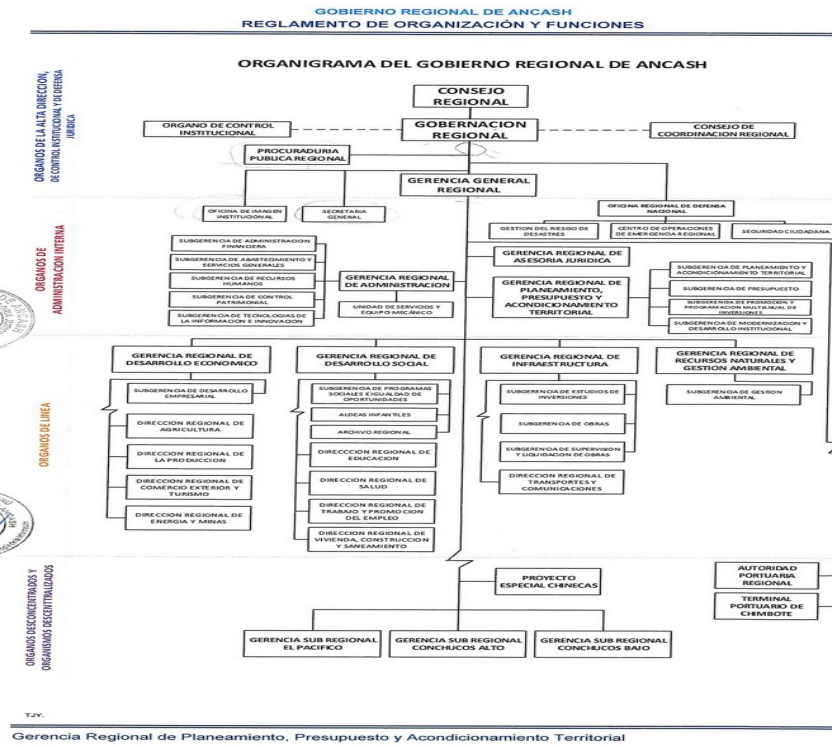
GOBIERNO REGIONAL DE ANCASH
REGLAMENTO DE ORGANIZACIÓN Y FUNCIONES

ORGANIGRAMA DEL GOBIERNO REGIONAL DE ANCASH

ORGANOS DE LA ALTA DIRECCION, DE CONTROL INSTITUCIONAL Y DE DEFENSA JURIDICA

CONSEJO REGIONAL

ORGANO DE CONTROL INSTITUCIONAL

GOBERNACION REGIONAL

CONSEJO DE COORDINACION REGIONAL

PROCURADURIA PUBLICA REGIONAL

GERENCIA GENERAL REGIONAL

OFICINA DE IMAGEN INSTITUCIONAL

SECRETARIA GENERAL

OFICINA REGIONAL DE DEFENSA NACIONAL

GESTION DEL RIESGO DE DESASTRES

CENTRO DE OPERACIONES DE EMERGENCIA REGIONAL

SEGURIDAD CIUDADANA

ORGANOS DE ADMINISTRACION INTERNA

SUBGERENCIA DE ADMINISTRACION FINANCIERA

SUBGERENCIA DE ABASTECIMIENTO Y SERVICIOS GENERALES

SUBGERENCIA DE RECURSOS HUMANOS

SUBGERENCIA DE CONTROL PATRIMONIAL

SUBGERENCIA DE TECNOLOGIAS DE LA INFORMACION E INNOVACION

GERENCIA REGIONAL DE ADMINISTRACION

UNIDAD DE SERVICIOS Y EQUIPO MECANICO

GERENCIA REGIONAL DE ASESORIA JURIDICA

GERENCIA REGIONAL DE PLANEAMIENTO, PRESUPUESTO Y ACONDICIONAMIENTO TERRITORIAL

SUBGERENCIA DE PLANEAMIENTO Y ACONDICIONAMIENTO TERRITORIAL

SUBGERENCIA DE PRESUPUESTO

SUBGERENCIA DE PROMOCION Y PROGRAMACION MULTIANUAL DE INVERSIONES

SUBGERENCIA DE MODERNIZACION Y DESARROLLO INSTITUCIONAL

ORGANOS DE LINEA

GERENCIA REGIONAL DE DESARROLLO ECONOMICO

SUBGERENCIA DE DESARROLLO EMPRESARIAL

DIRECCION REGIONAL DE AGRICULTURA

DIRECCION REGIONAL DE LA PRODUCCION

DIRECCION REGIONAL DE COMERCIO EXTERIOR Y TURISMO

DIRECCION REGIONAL DE ENERGIA Y MINAS

GERENCIA REGIONAL DE DESARROLLO SOCIAL

SUBGERENCIA DE PROGRAMAS SOCIALES E IGUALDAD DE OPORTUNIDADES

ALDEAS INFANTILES

ARCHIVO REGIONAL

DIRECCCION REGIONAL DE EDUCACION

DIRECCION REGIONAL DE SALUD

DIRECCION REGIONAL DE TRABAJO Y PROMOCION DEL EMPLEO

DIRECCION REGIONAL DE VIVIENDA, CONSTRUCCION Y SANEAMIENTO

GERENCIA REGIONAL DE INFRAESTRUCTURA

SUBGERENCIA DE ESTUDIOS DE INVERSIONES

SUBGERENCIA DE OBRAS

SUBGERENCIA DE SUPERVISION Y LIQUIDACION DE OBRAS

DIRECCION REGIONAL DE TRANSPORTES Y COMUNICACIONES

GERENCIA REGIONAL DE RECURSOS NATURALES Y GESTION AMBIENTAL

SUBGERENCIA DE GESTION AMBIENTAL

ORGANOS DESCONCENTRADOS Y ORGANISMOS DESCENTRALIZADOS

PROYECTO ESPECIAL CHINECAS

AUTORIDAD PORTUARIA REGIONAL

TERMINAL PORTUARIO DE CHIMBOTE

GERENCIA SUB REGIONAL EL PACIFICO

GERENCIA SUB REGIONAL CONCHUCOS ALTO

GERENCIA SUB REGIONAL CONCHUCOS BAJO

TJY.

Gerencia Regional de Planeamiento, Presupuesto y Acondicionamiento Territorial